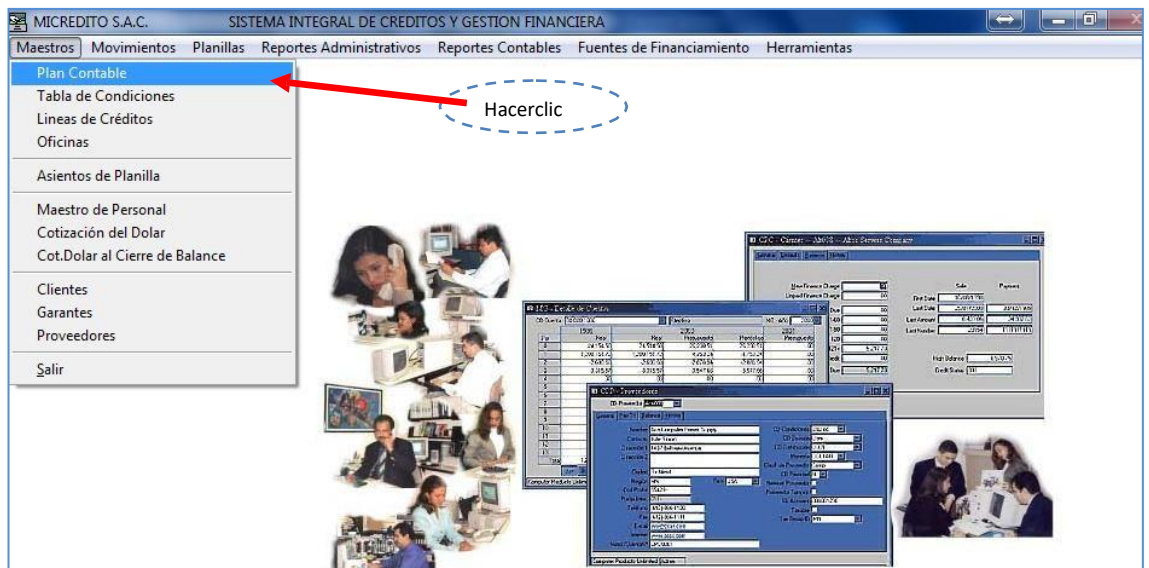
MICREDITO S.A.C. SISTEMA INTEGRAL DE CREDITOS Y GESTION FINANCIERA

Maestros Movimientos Planillas Reportes Administrativos Reportes Contables Fuentes de Financiamiento Herramientas

Plan Contable
Tabla de Condiciones
Lineas de Créditos
Oficinas
Asientos de Planilla
Maestro de Personal
Cotización del Dolar
Cot.Dolar al Cierre de Balance
Clientes
Garantes
Proveedores
Salir

Hacerclic

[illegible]